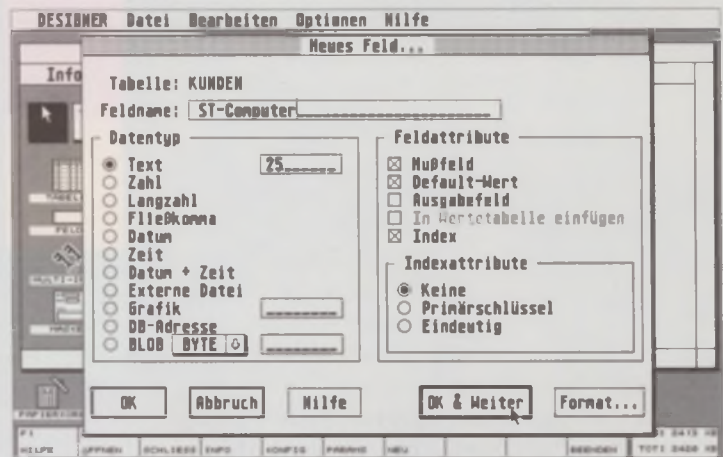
DESIGNER Datei Bearbeiten Optionen Hilfe

Info

Neues Feld...

Tabelle: KUNDEN

Feldname: ST-Computer

Datentyp

Text 25

Zahl

Langzahl

Fließkomma

Datum

Zeit

Datum + Zeit

Externe Datei

Grafik

DB-Adresse

BLOB BYTE

Feldattribute

Mußfeld

Default-Wert

Ausgabefeld

In Wertetabelle einfügen

Index

Indexattribute

Keine

Primärschlüssel

Eindeutig

OK

Abbruch

Hilfe

OK & Weiter

Format...

F1

HILFE

ÖFFNEN

SCHLIESS

INFO

KONFIG

PARAME

NEU

BEENDEN

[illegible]